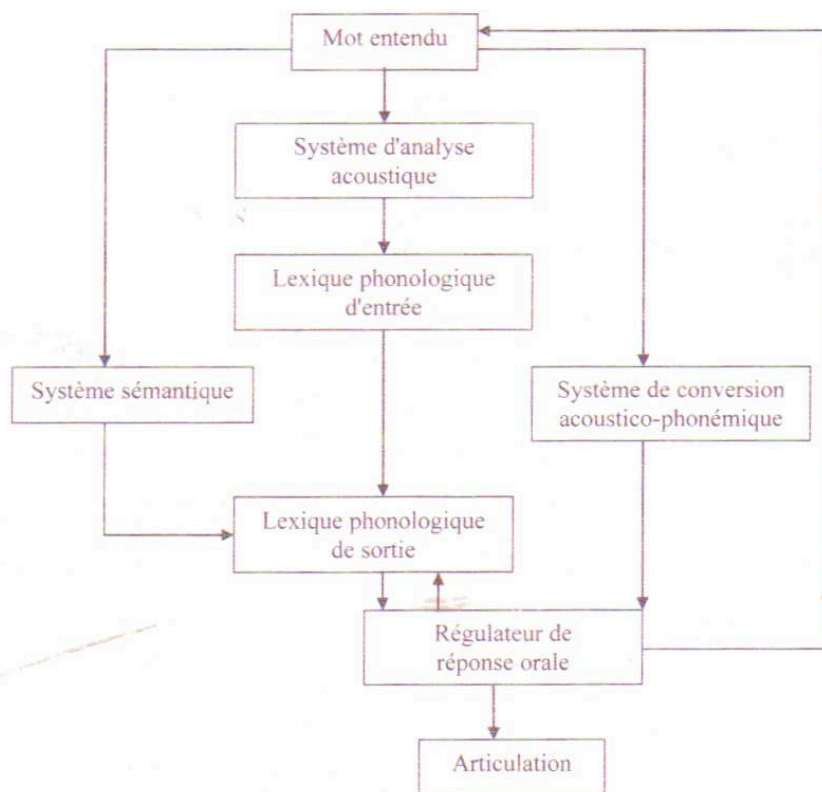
Mot entendu

Système d'analyse acoustique

Lexique phonologique d'entrée

Système sémantique

Système de conversion acoustico-phonémique

Lexique phonologique de sortie

Régulateur de réponse orale

Articulation